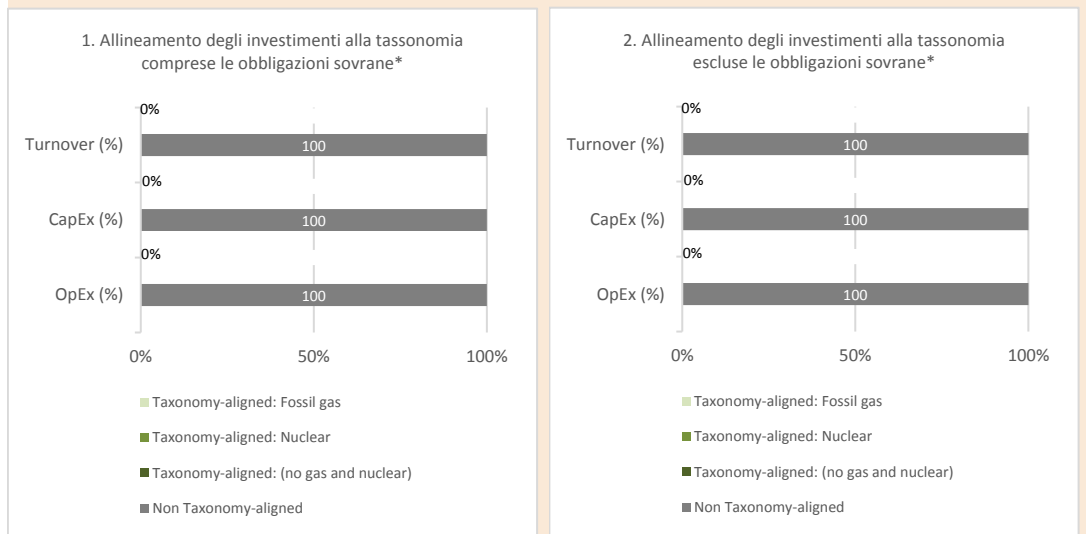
1. Allineamento degli investimenti alla tassonomia comprese le obbligazioni sovrane*

0%
Turnover (%) 100
0%
CapEx (%) 100
0%
OpEx (%) 100

0% 50% 100%

Taxonomy-aligned: Fossil gas
Taxonomy-aligned: Nuclear
Taxonomy-aligned: (no gas and nuclear)
Non Taxonomy-aligned

2. Allineamento degli investimenti alla tassonomia escluse le obbligazioni sovrane*

0%
Turnover (%) 100
0%
CapEx (%) 100
0%
OpEx (%) 100

0% 50% 100%

Taxonomy-aligned: Fossil gas
Taxonomy-aligned: Nuclear
Taxonomy-aligned: (no gas and nuclear)
Non Taxonomy-aligned